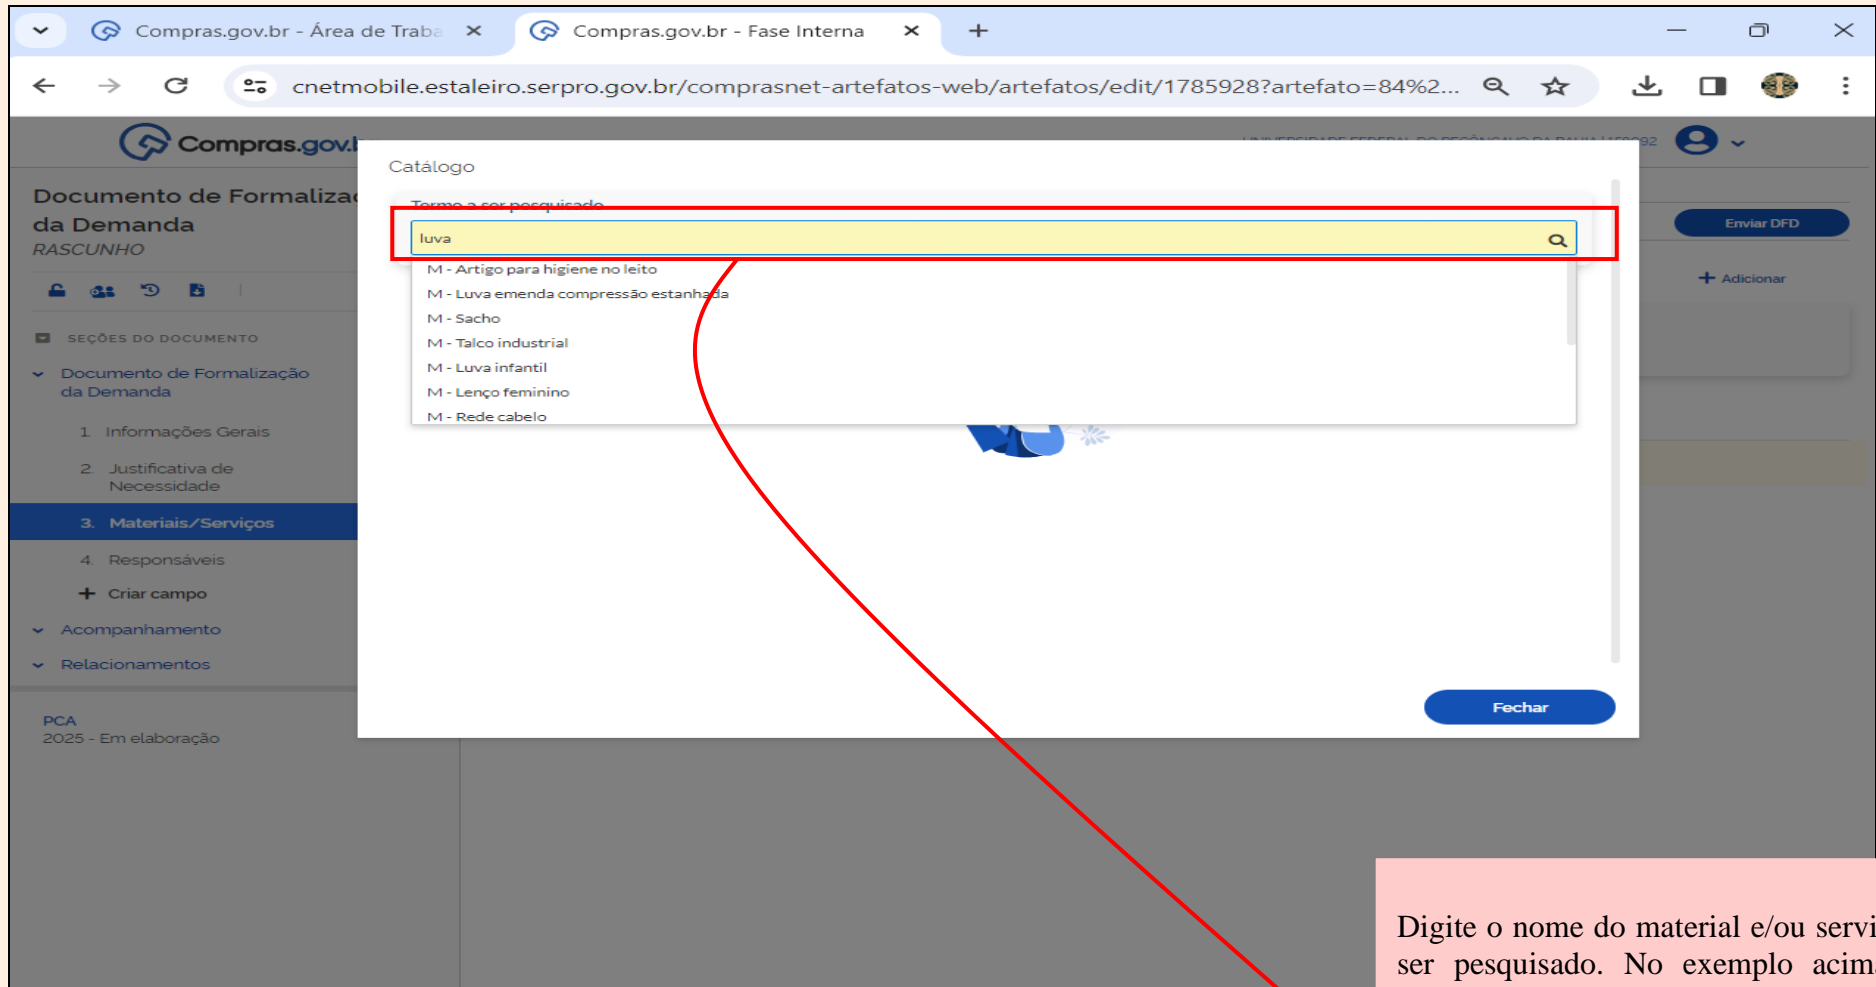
Compras.gov.br - Área de Traba ×
Compras.gov.br - Fase Interna ×
+

cnetmobile.estaleiro.serpro.gov.br/comprasnet-artefatos-web/artefatos/edit/1785928?artefato=84%2...

Compras.gov.b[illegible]

UNIVERSIDADE FEDERAL DO RECÔNCAVO DA BAHIA 158092

Documento de Formalizaç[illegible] da Demanda
RASCUNHO

SEÇÕES DO DOCUMENTO

Documento de Formalização da Demanda

1. Informações Gerais
2. Justificativa de Necessidade
3. Materiais/Serviços
4. Responsáveis
+ Criar campo

Acompanhamento
Relacionamentos

PCA
2025 - Em elaboração

Enviar DFD
+ Adicionar

Catálogo

Termo a ser pesquisado
luva

M - Artigo para higiene no leito
M - Luva emenda compressão estanhada
M - Sacho
M - Talco industrial
M - Luva infantil
M - Lenço feminino
M - Rede cabelo

Fechar

Digite o nome do material e/ou servi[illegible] ser pesquisado. No exemplo acim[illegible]